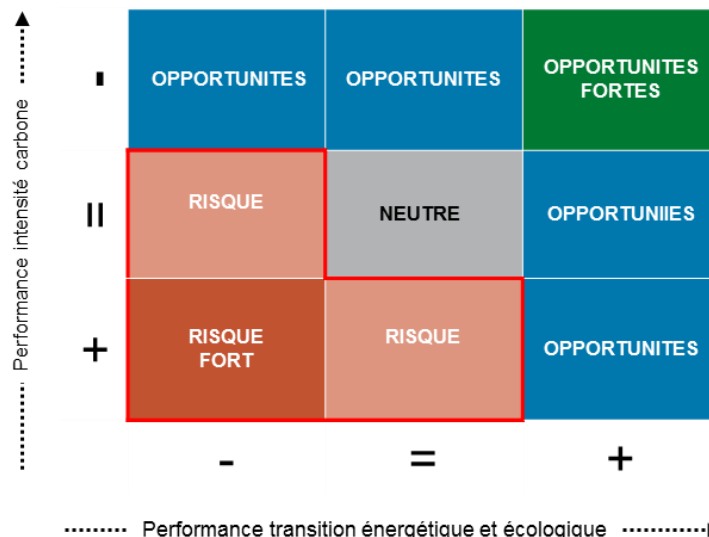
Performance intensité carbone

-
=
+

| OPPORTUNITES | OPPORTUNITES | OPPORTUNITES FORTES |
|---|---|---|
| RISQUE | NEUTRE | OPPORTUNIIES |
| RISQUE FORT | RISQUE | OPPORTUNITES |

-
=
+

Performance transition énergétique et écologique